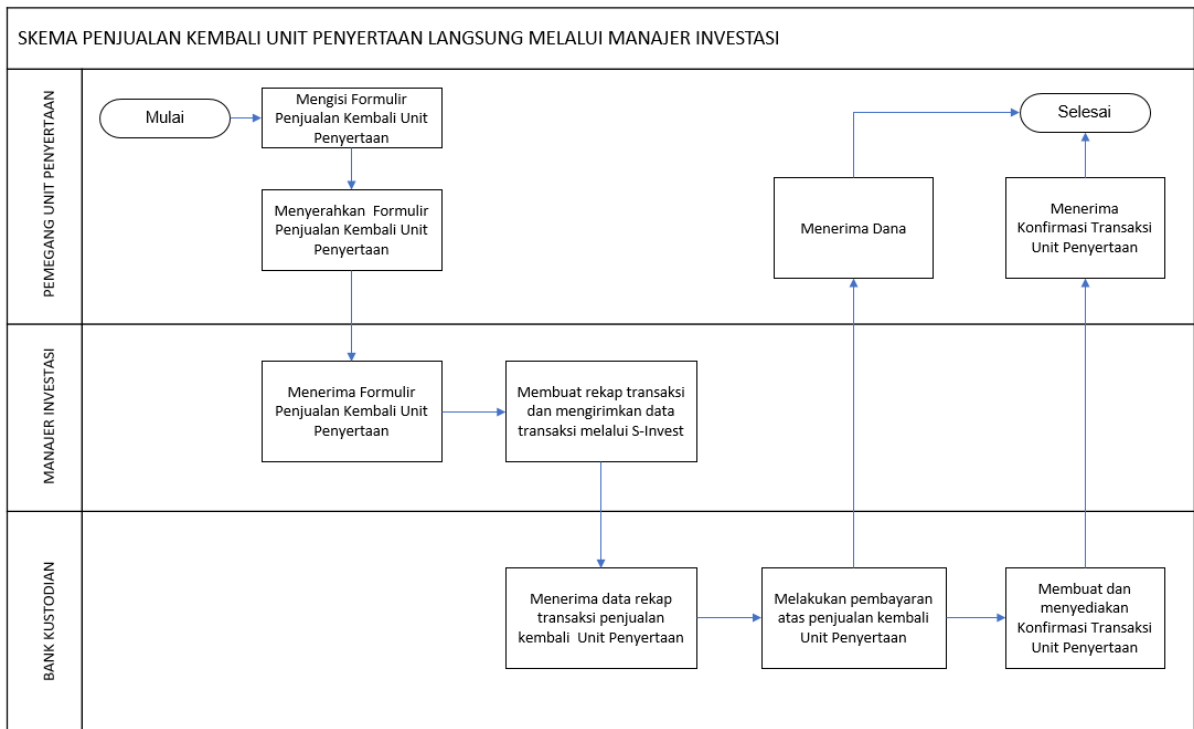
SKEMA PENJUALAN KEMBALI UNIT PENYERTAAN LANGSUNG MELALUI MANAJER INVESTASI

PEMEGANG UNIT PENYERTAAN

Mulai

Mengisi Formulir Penjualan Kembali Unit Penyertaan

Menyerahkan Formulir Penjualan Kembali Unit Penyertaan

Menerima Dana

Selesai

Menerima Konfirmasi Transaksi Unit Penyertaan

MANAJER INVESTASI

Menerima Formulir Penjualan Kembali Unit Penyertaan

Membuat rekap transaksi dan mengirimkan data transaksi melalui S-Invest

BANK KUSTODIAN

Menerima data rekap transaksi penjualan kembali Unit Penyertaan

Melakukan pembayaran atas penjualan kembali Unit Penyertaan

Membuat dan menyediakan Konfirmasi Transaksi Unit Penyertaan